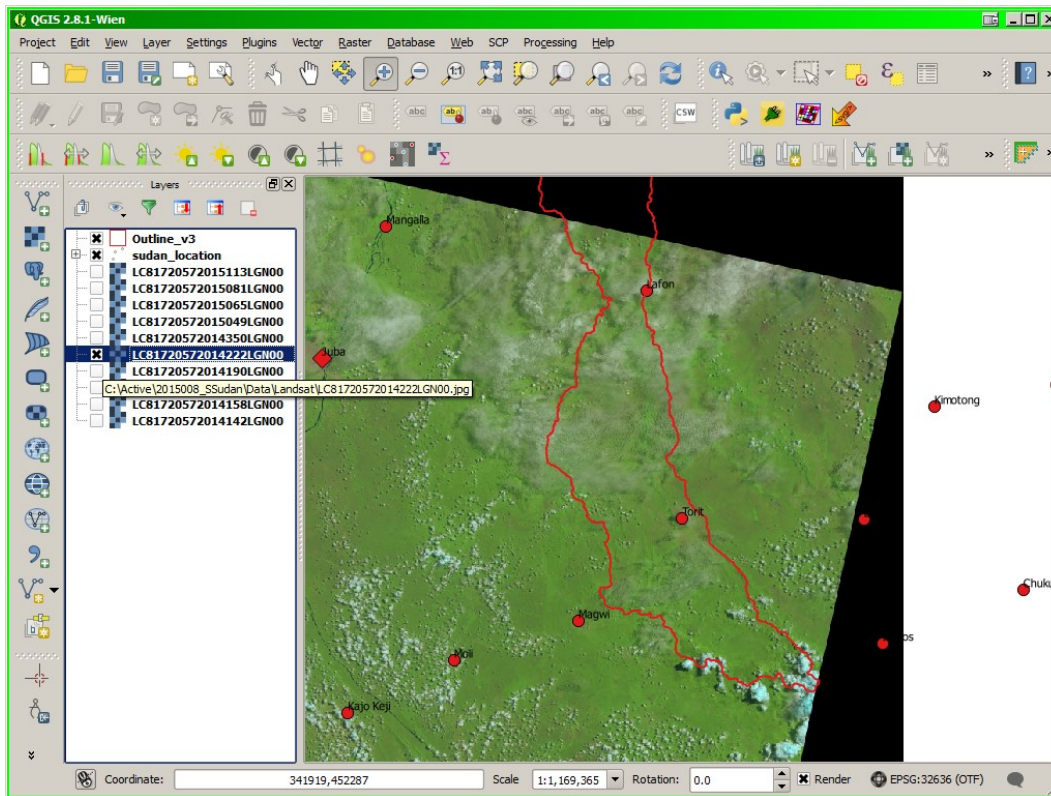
QGIS 2.8.1-Wien

Project Edit View Layer Settings Plugins Vector Raster Database Web SCP Processing Help

Layers

Outline_v3
sudan_location
LC81720572015113LGN00
LC81720572015081LGN00
LC81720572015065LGN00
LC81720572015049LGN00
LC81720572014350LGN00
LC81720572014222LGN00
LC81720572014190LGN00
C:\Active\2015008_SSudan\Data\Landsat\LC81720572014222LGN00.jpg
LC81720572014158LGN00
LC81720572014142LGN00

Mangalla
Lafon
Juba
Kimotong
Torit
Chuku
Magwi
os
Moli
Kajo Keji

Coordinate: 341919,452287 Scale 1:1,169,365 Rotation: 0.0 Render EPSG:32636 (OTF)